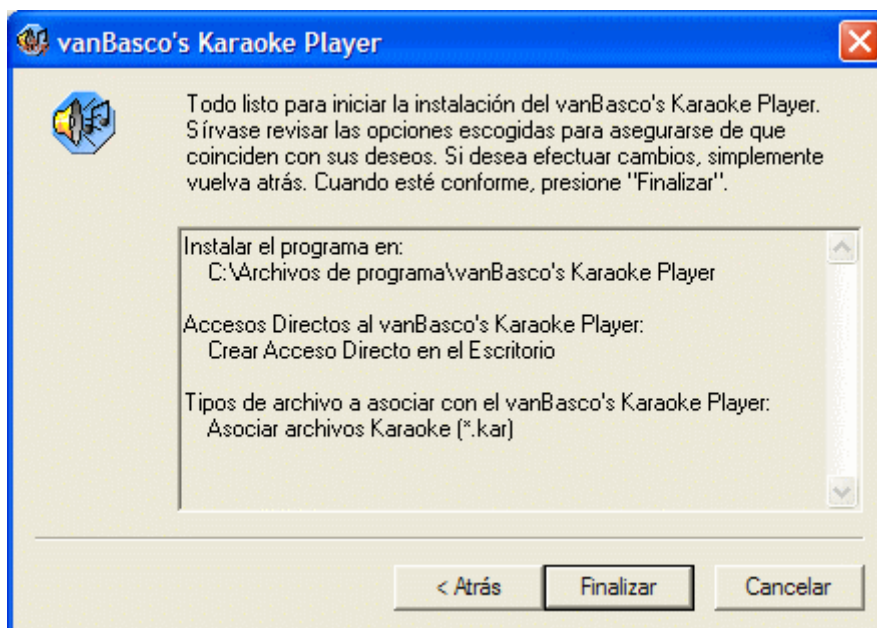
vanBasco's Karaoke Player

Todo listo para iniciar la instalación del vanBasco's Karaoke Player. Sírvase revisar las opciones escogidas para asegurarse de que coinciden con sus deseos. Si desea efectuar cambios, simplemente vuelva atrás. Cuando esté conforme, presione "Finalizar".

Instalar el programa en:
C:\Archivos de programa\vanBasco's Karaoke Player

Accesos Directos al vanBasco's Karaoke Player:
Crear Acceso Directo en el Escritorio

Tipos de archivo a asociar con el vanBasco's Karaoke Player:
Asociar archivos Karaoke (*.kar)

< Atrás
Finalizar
Cancelar